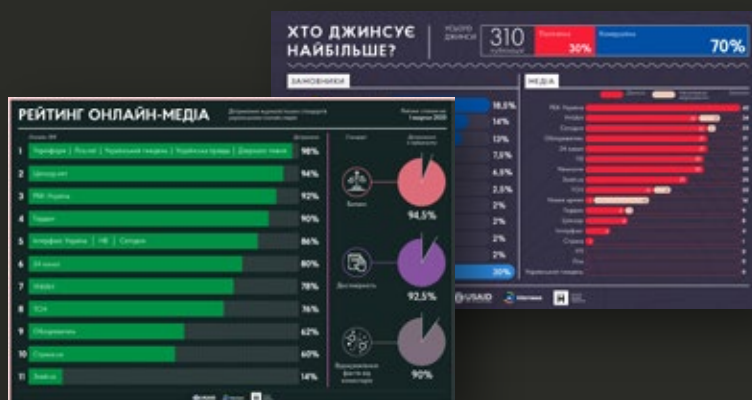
ХТО ДЖИНСУЄ НАЙБІЛЬШЕ?

310

30%

70%

ЗАМОВНИКИ

МЕДІА

18,5%

14%

13%

7,5%

6,5%

2,5%

2%

2%

2%

2%

30%

РБК-Україна

Сегодня

Обозреватель

24 канал

Главком

Зеркало

ТСН

Новое время

Гордон

Цензор

Апостроф

Страна

Українська правда

USAID

РЕЙТИНГ ОНЛАЙН-МЕДІА

1 | Укрінформ | Ліга.net | Український тиждень | Українська правда | Дзеркало тижня | 98%

2 | Цензор.нет | 94%

3 | РБК-Україна | 92%

4 | Гордон | 90%

5 | Інтерфакс-Україна | НВ | Сегодня | 86%

6 | 24 канал | 80%

7 | УНІАН | 78%

8 | ТСН | 76%

9 | Обозреватель | 62%

10 | Страна.ua | 60%

11 | Вести | 14%

Баланс

94,5%

Достовірність

92,5%

Відокремлення фактів від коментарів

90%